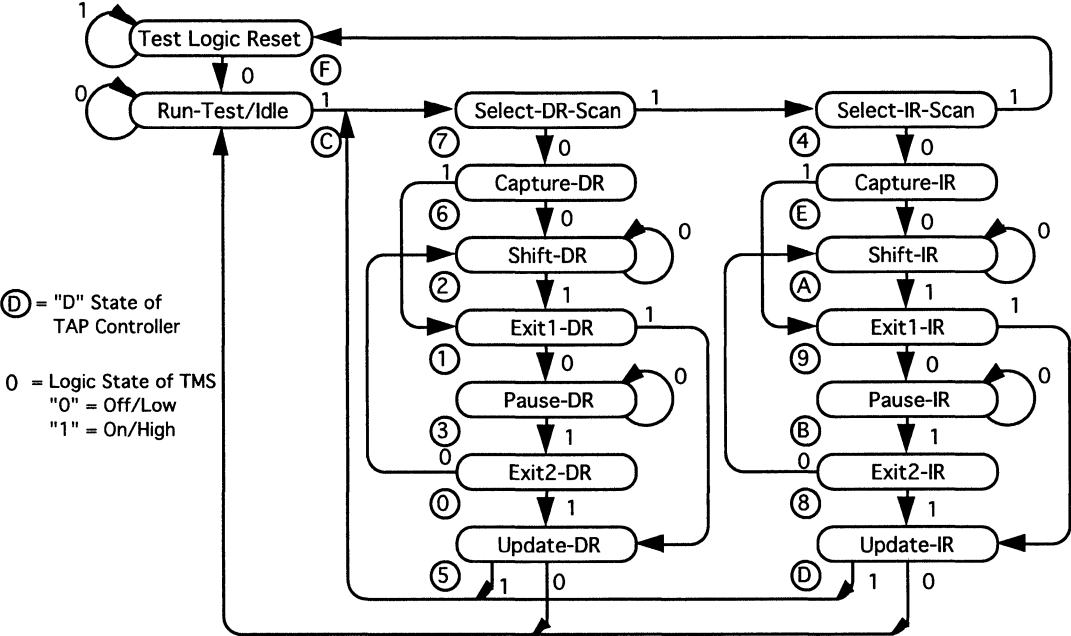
1
Test Logic Reset
0
F
0
Run-Test/Idle
1
C
Select-DR-Scan
1
Select-IR-Scan
1
7
0
4
0
1
Capture-DR
1
Capture-IR
6
0
E
0
Shift-DR
0
Shift-IR
0
D = "D" State of TAP Controller
2
1
A
1
Exit1-DR
1
Exit1-IR
1
1
0
9
0
0 = Logic State of TMS
"0" = Off/Low
"1" = On/High
Pause-DR
0
Pause-IR
0
3
1
B
1
0
Exit2-DR
0
Exit2-IR
0
1
8
1
Update-DR
Update-IR
5
1
0
D
1
0